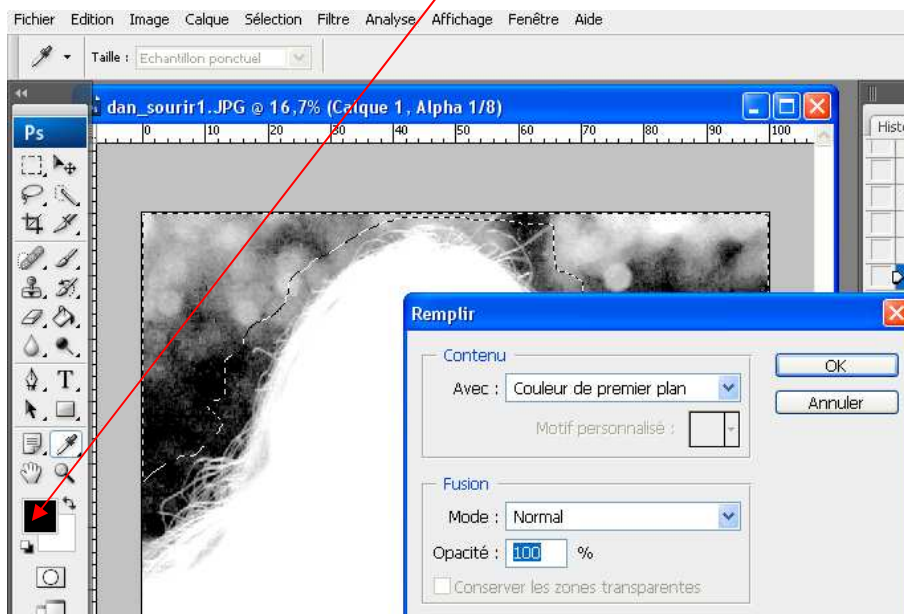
Fichier Edition Image Calque Sélection Filtre Analyse Affichage Fenêtre Aide

Taille : Echantillon ponctuel

Ps

dan_sourir1.JPG @ 16,7% (Calque 1, Alpha 1/8)

0 10 20 30 40 50 60 70 80 90 100

Histo

Remplir

Contenu

Avec : Couleur de premier plan

Motif personnalisé :

Fusion

Mode : Normal

Opacité : 100 %

Conserver les zones transparentes

OK

Annuler